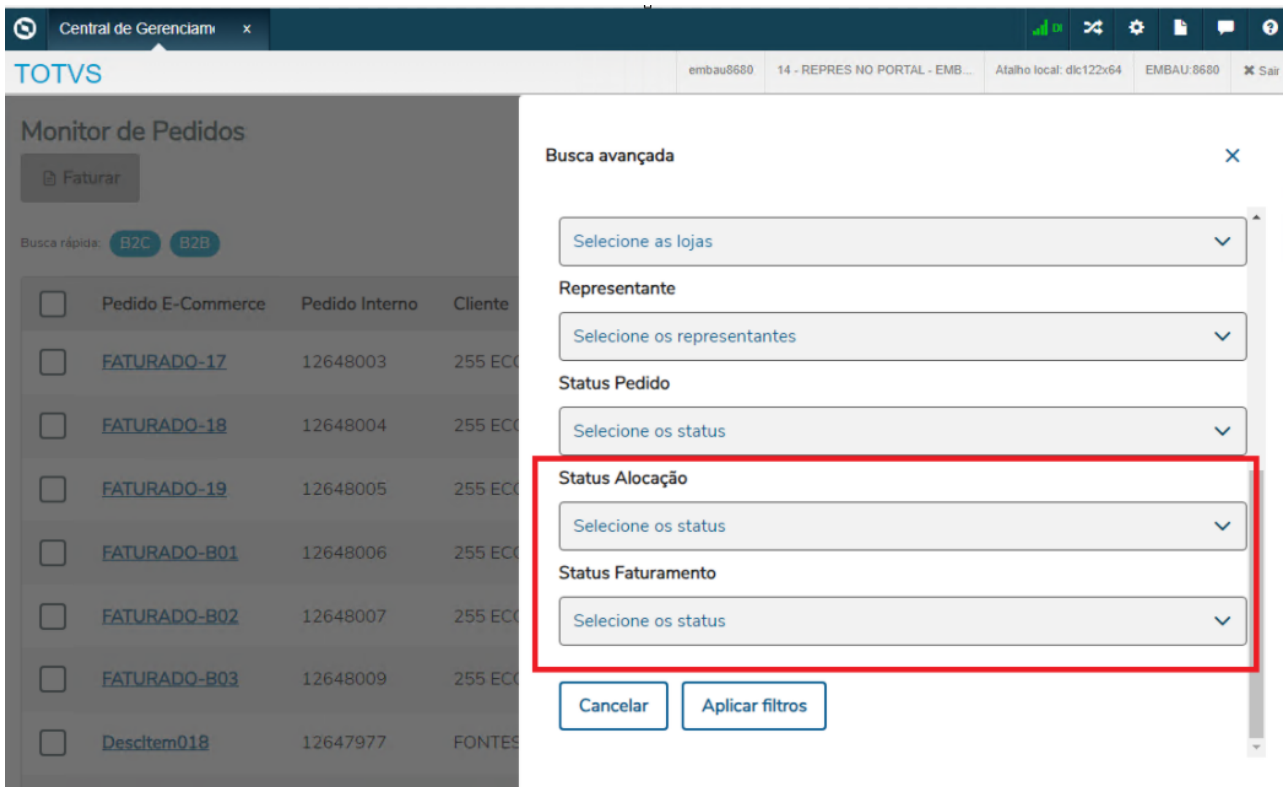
Central de Gerenciam×

TOTVS

embau8680 | 14 - REPRES NO PORTAL - EMB... | Atalho local: dlc122x64 | EMBAU:8680 | Sair

Monitor de Pedidos

Faturar

Busca rápida: B2C B2B

| | Pedido E-Commerce | Pedido Interno | Cliente |
|---|---|---|---|
| | FATURADO-17 | 12648003 | 255 ECC |
| | FATURADO-18 | 12648004 | 255 ECC |
| | FATURADO-19 | 12648005 | 255 ECC |
| | FATURADO-B01 | 12648006 | 255 ECC |
| | FATURADO-B02 | 12648007 | 255 ECC |
| | FATURADO-B03 | 12648009 | 255 ECC |
| | DescItem018 | 12647977 | FONTES |

Busca avançada

×

Selecione as lojas

Representante

Selecione os representantes

Status Pedido

Selecione os status

Status Alocação

Selecione os status

Status Faturamento

Selecione os status

Cancelar

Aplicar filtros